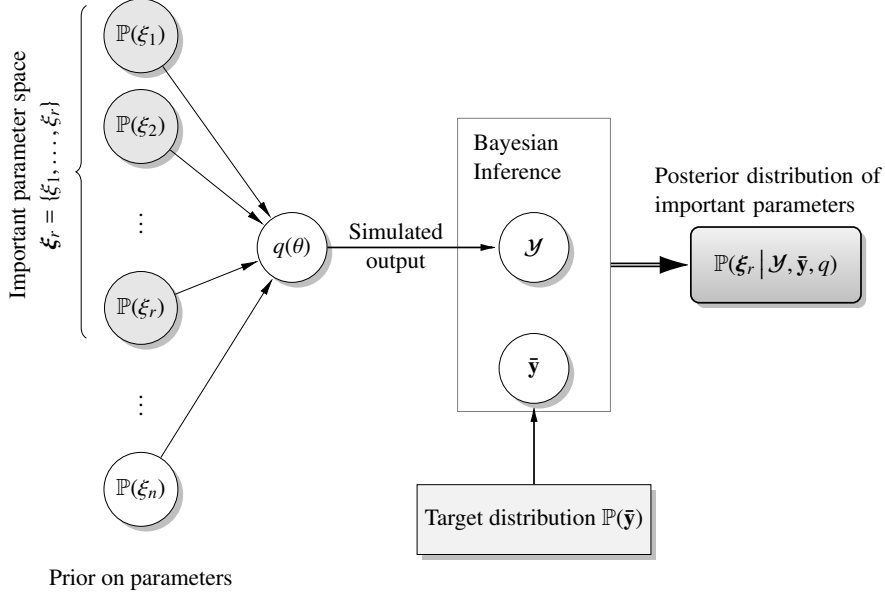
Important parameter space
$\boldsymbol{\xi}_r = \{\xi_1, \ldots, \xi_r\}$

$\mathbb{P}(\xi_1)$

$\mathbb{P}(\xi_2)$

$\vdots$

$\mathbb{P}(\xi_r)$

$\vdots$

$\mathbb{P}(\xi_n)$

$q(\theta)$

Simulated output

Bayesian Inference

$\mathcal{Y}$

$\bar{\mathbf{y}}$

Posterior distribution of important parameters

$\mathbb{P}(\boldsymbol{\xi}_r \,|\, \mathcal{Y}, \bar{\mathbf{y}}, q)$

Target distribution $\mathbb{P}(\bar{\mathbf{y}})$

Prior on parameters